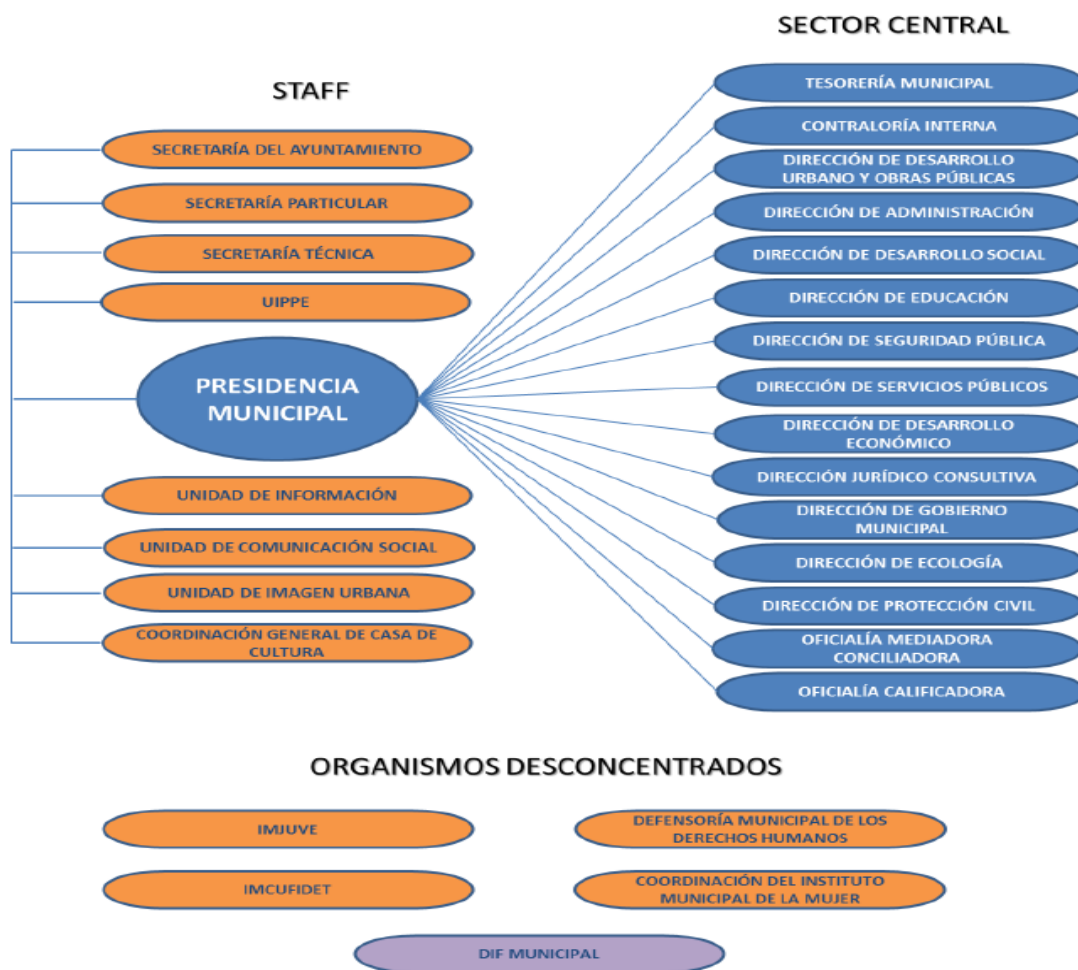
STAFF

SECRETARÍA DEL AYUNTAMIENTO

SECRETARÍA PARTICULAR

SECRETARÍA TÉCNICA

UIPPE

PRESIDENCIA MUNICIPAL

UNIDAD DE INFORMACIÓN

UNIDAD DE COMUNICACIÓN SOCIAL

UNIDAD DE IMAGEN URBANA

COORDINACIÓN GENERAL DE CASA DE CULTURA

SECTOR CENTRAL

TESORERÍA MUNICIPAL

CONTRALORÍA INTERNA

DIRECCIÓN DE DESARROLLO URBANO Y OBRAS PÚBLICAS

DIRECCIÓN DE ADMINISTRACIÓN

DIRECCIÓN DE DESARROLLO SOCIAL

DIRECCIÓN DE EDUCACIÓN

DIRECCIÓN DE SEGURIDAD PÚBLICA

DIRECCIÓN DE SERVICIOS PÚBLICOS

DIRECCIÓN DE DESARROLLO ECONÓMICO

DIRECCIÓN JURÍDICO CONSULTIVA

DIRECCIÓN DE GOBIERNO MUNICIPAL

DIRECCIÓN DE ECOLOGÍA

DIRECCIÓN DE PROTECCIÓN CIVIL

OFICIALÍA MEDIADORA CONCILIADORA

OFICIALÍA CALIFICADORA

ORGANISMOS DESCONCENTRADOS

IMJUVE

DEFENSORÍA MUNICIPAL DE LOS DERECHOS HUMANOS

IMCUFIDET

COORDINACIÓN DEL INSTITUTO MUNICIPAL DE LA MUJER

DIF MUNICIPAL